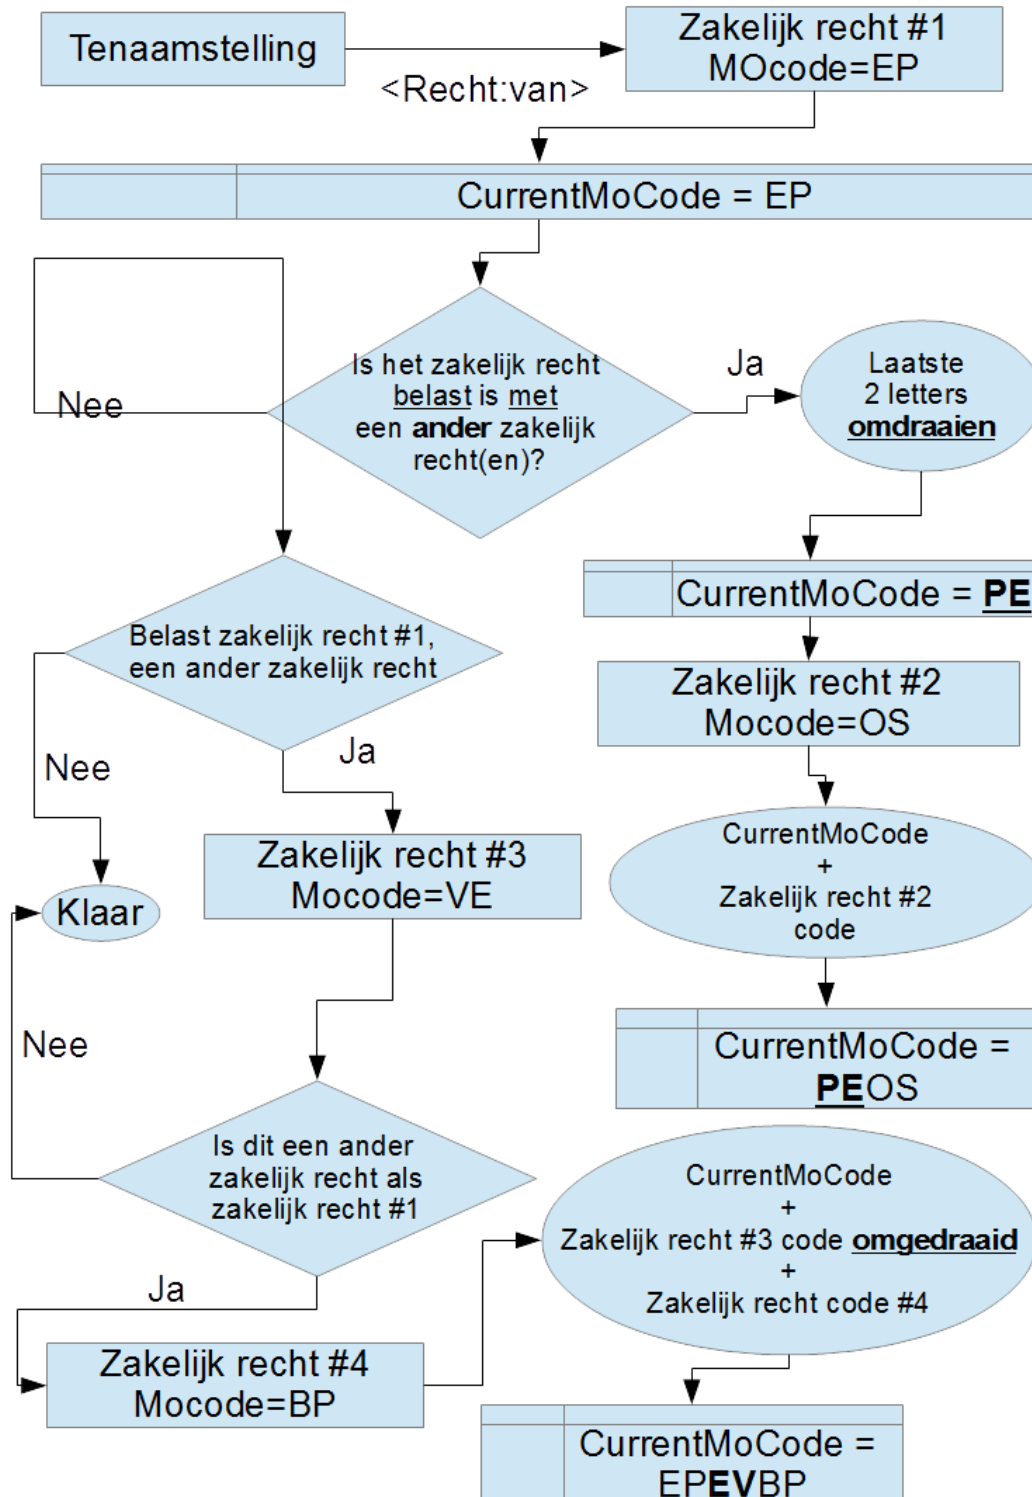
Tenaamstelling

<Recht:van>

Zakelijk recht #1
MOcode=EP

CurrentMoCode = EP

Nee

Is het zakelijk recht belast is met een **ander** zakelijk recht(en)?

Ja

Laatste 2 letters **omdraaien**

CurrentMoCode = **PE**

Belast zakelijk recht #1, een ander zakelijk recht

Zakelijk recht #2
Mocode=OS

Nee

Ja

CurrentMoCode
+
Zakelijk recht #2 code

Zakelijk recht #3
Mocode=VE

Klaar

CurrentMoCode = **PE**OS

Nee

Is dit een ander zakelijk recht als zakelijk recht #1

CurrentMoCode
+
Zakelijk recht #3 code **omgedraaid**
+
Zakelijk recht code #4

Ja

Zakelijk recht #4
Mocode=BP

CurrentMoCode = EP**EV**BP